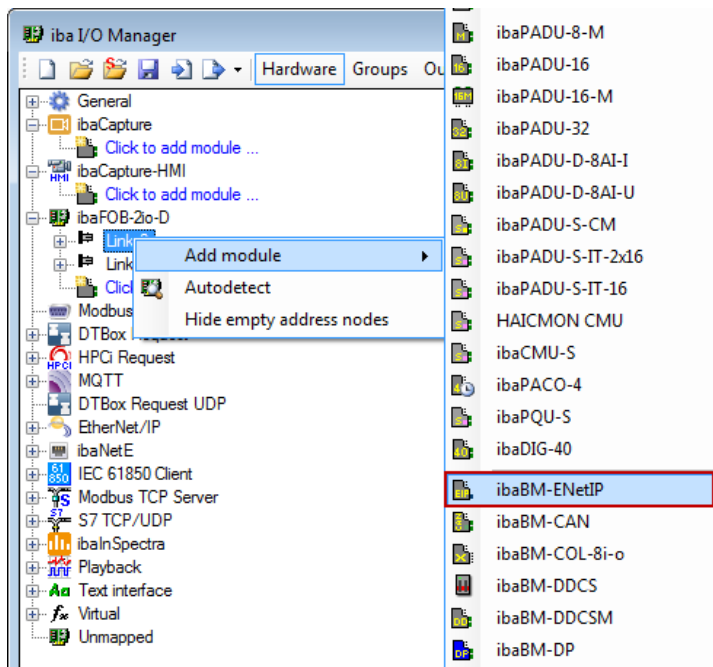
iba I/O Manager

Hardware Groups Ou

General
ibaCapture
Click to add module ...
ibaCapture-HMI
Click to add module ...
ibaFOB-2io-D
Link 0
Link
Click
Modbus
DTBox Request
HPCi Request
MQTT
DTBox Request UDP
EtherNet/IP
ibaNetE
IEC 61850 Client
Modbus TCP Server
S7 TCP/UDP
ibaInSpectra
Playback
Text interface
Virtual
Unmapped

Add module
Autodetect
Hide empty address nodes

ibaPADU-8-M
ibaPADU-16
ibaPADU-16-M
ibaPADU-32
ibaPADU-D-8AI-I
ibaPADU-D-8AI-U
ibaPADU-S-CM
ibaPADU-S-IT-2x16
ibaPADU-S-IT-16
HAICMON CMU
ibaCMU-S
ibaPACO-4
ibaPQU-S
ibaDIG-40
ibaBM-ENetIP
ibaBM-CAN
ibaBM-COL-8i-o
ibaBM-DDCS
ibaBM-DDCSM
ibaBM-DP